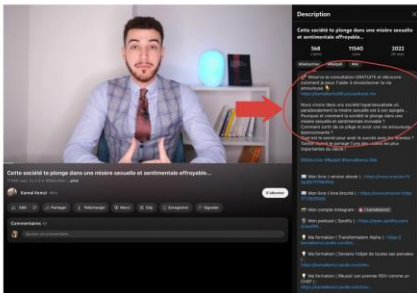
Description

Cette société te plonge dans une misère sexuelle et sentimentale effroyable...

568
11540
2022

Cette société te plonge dans une misère sexuelle et sentimentale effroyable...

Kamal Kotni

S'abonner

Commentaires

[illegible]